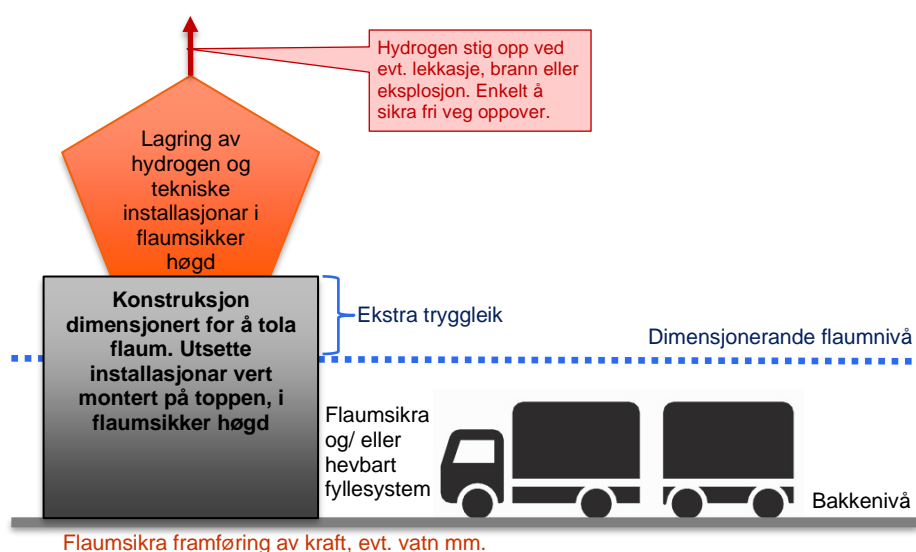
Hydrogen stig opp ved evt. lekkasje, brann eller eksplosjon. Enkelt å sikra fri veg oppover.

Lagring av hydrogen og tekniske installasjonar i flaumsikker høgd

Konstruksjon dimensjonert for å tola flaum. Utsette installasjonar vert montert på toppen, i flaumsikker høgd

Ekstra tryggleik

Dimensjonerande flaumnivå

Flaumsikra og/ eller hevbart fyllesystem

Bakkenivå

Flaumsikra framføring av kraft, evt. vatn mm.